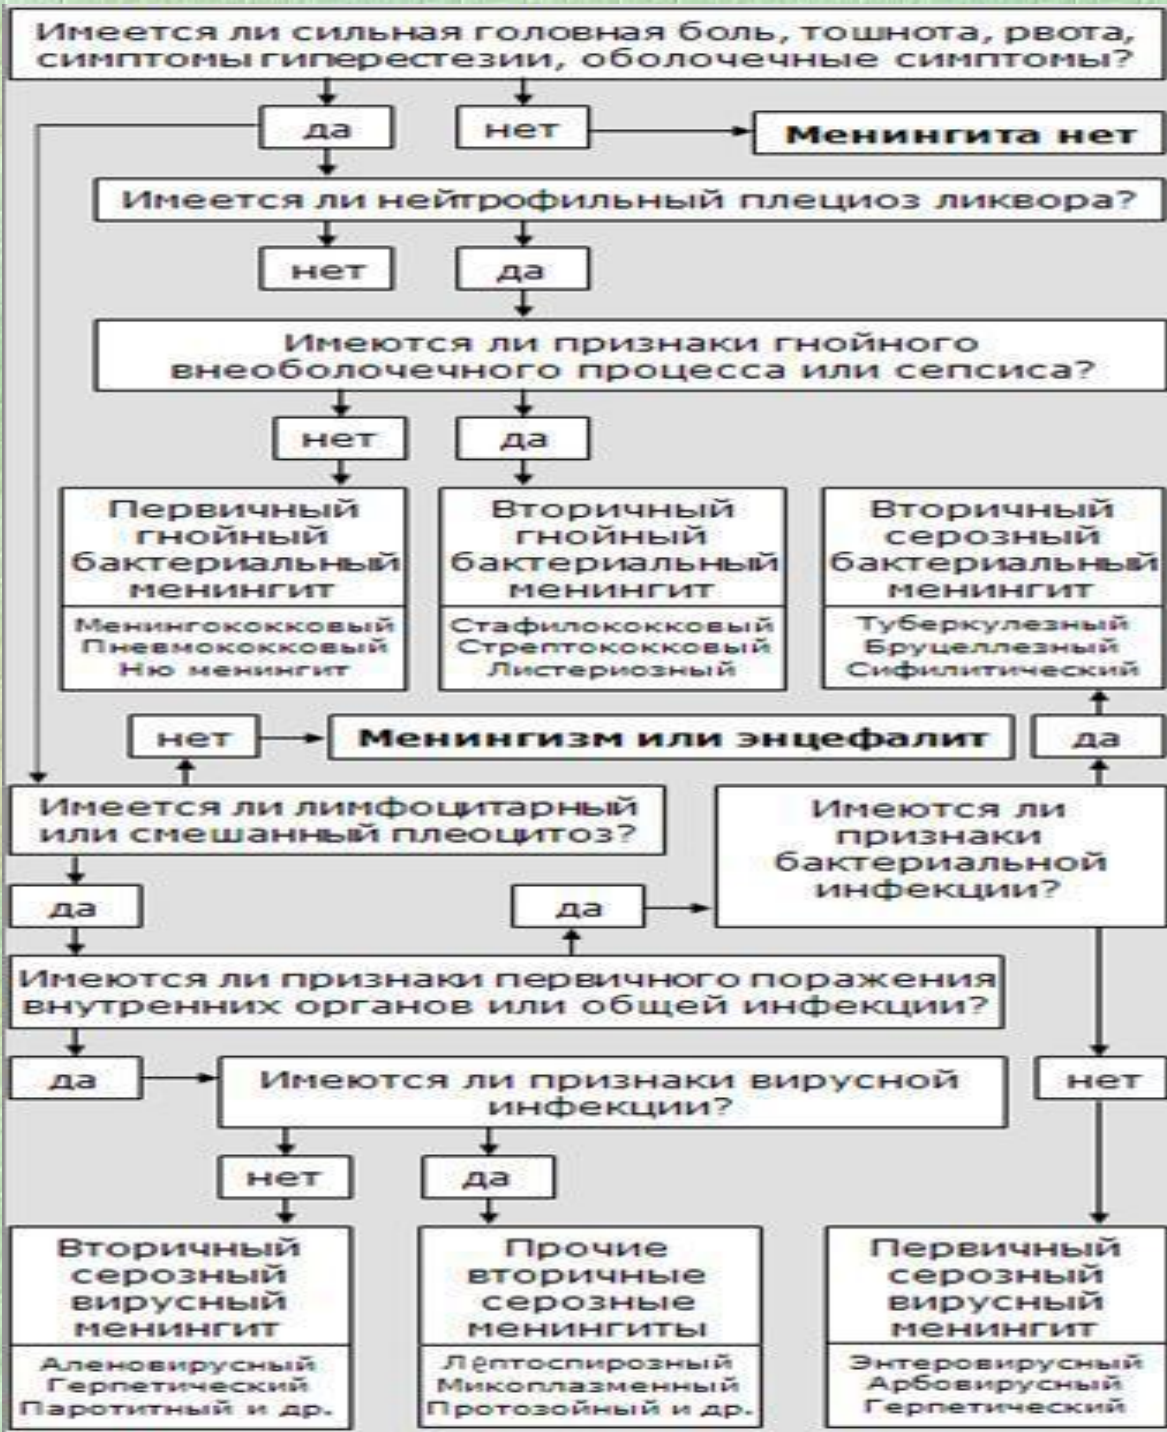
Имеется ли сильная головная боль, тошнота, рвота, симптомы гиперестезии, оболочечные симптомы?

да

нет

Менингита нет

Имеется ли нейтрофильный плециоз ликвора?

нет

да

Имеются ли признаки гнойного внеоболочечного процесса или сепсиса?

нет

да

Первичный гнойный бактериальный менингит

Менингококковый
Пневмококковый
Ню менингит

Вторичный гнойный бактериальный менингит

Стафилококковый
Стрептококковый
Листериозный

Вторичный серозный бактериальный менингит

Туберкулезный
Бруцеллезный
Сифилитический

нет

Менингизм или энцефалит

да

Имеется ли лимфоцитарный или смешанный плеоцитоз?

Имеются ли признаки бактериальной инфекции?

да

да

Имеются ли признаки первичного поражения внутренних органов или общей инфекции?

да

Имеются ли признаки вирусной инфекции?

нет

нет

да

Вторичный серозный вирусный менингит

Аленовирусный
Герпетический
Паротитный и др.

Прочие вторичные серозные менингиты

Лептоспирозный
Микоплазменный
Протозойный и др.

Первичный серозный вирусный менингит

Энтеровирусный
Арбовирусный
Герпетический